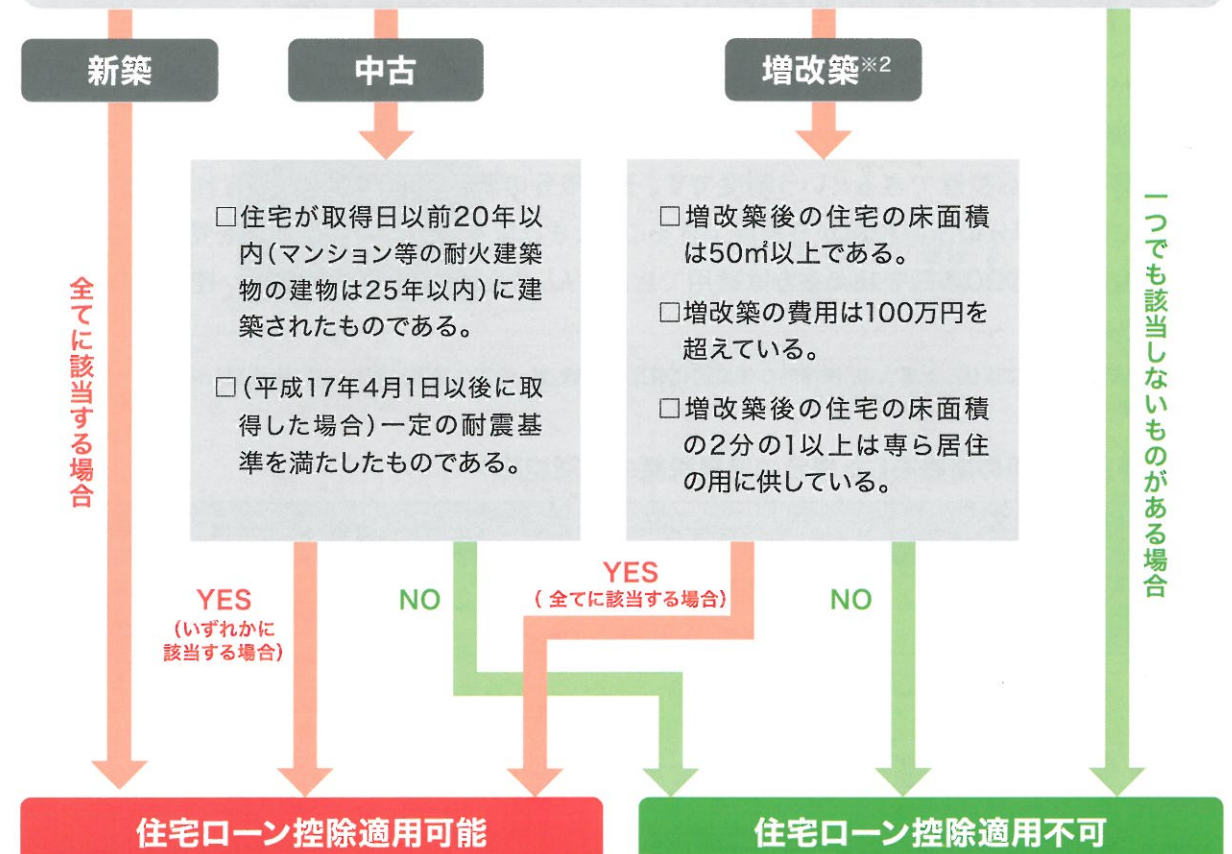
新築

中古

増改築※2

全てに該当する場合

□住宅が取得日以前20年以内(マンション等の耐火建築物の建物は25年以内)に建築されたものである。

□(平成17年4月1日以後に取得した場合)一定の耐震基準を満たしたものである。

□増改築後の住宅の床面積は50㎡以上である。

□増改築の費用は100万円を超えている。

□増改築後の住宅の床面積の2分の1以上は専ら居住の用に供している。

一つでも該当しないものがある場合

YES
(いずれかに該当する場合)

NO

YES
(全てに該当する場合)

NO

住宅ローン控除適用可能

住宅ローン控除適用不可